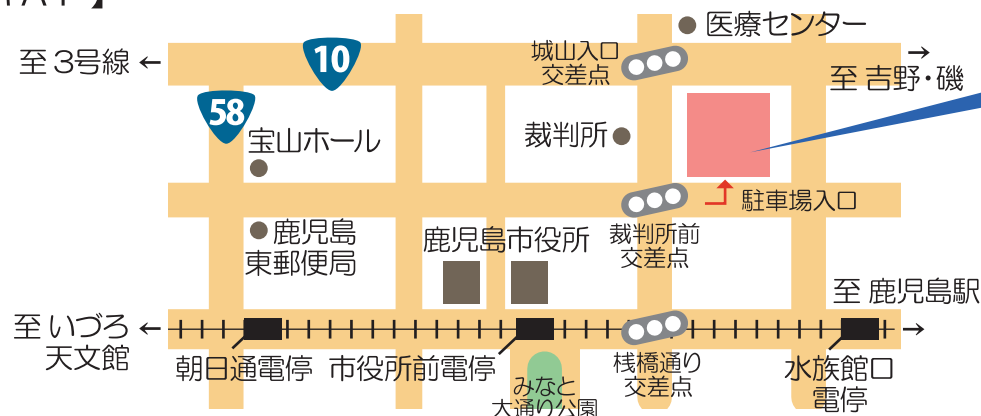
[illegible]

医療センター

至 3号線 ←

10

城山入口
交差点

→
至 吉野・磯

58

宝山ホール

裁判所

駐車場入口

鹿児島
東郵便局

鹿児島市役所

裁判所前
交差点

至 鹿児島駅

至 いづろ ←
天文館

→

朝日通電停

市役所前電停

桟橋通り
交差点

水族館口
電停

みなと
大通り公園